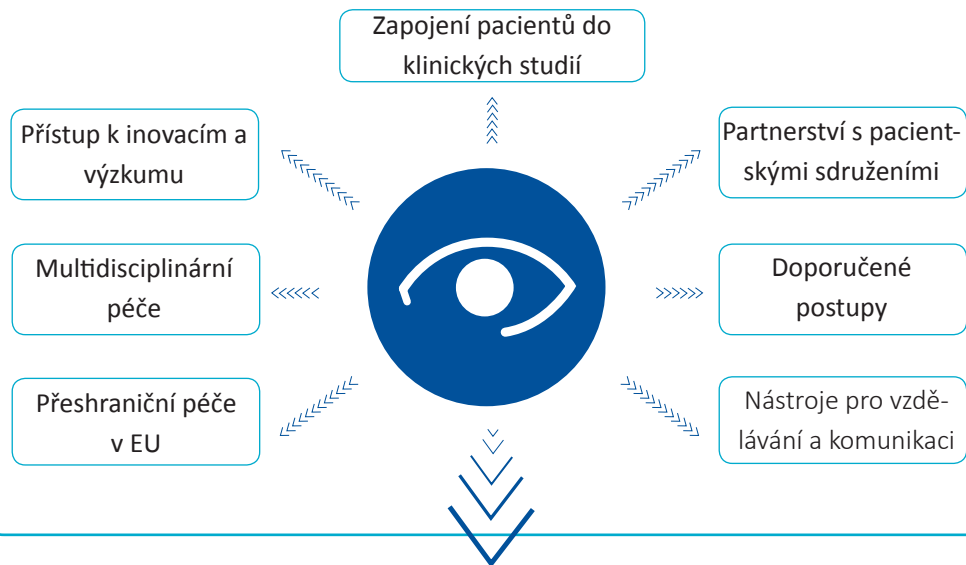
Zapojení pacientů do klinických studií

Přístup k inovacím a výzkumu

Partnerství s pacientskými sdruženími

Multidisciplinární péče

Doporučené postupy

Přeshraniční péče v EU

Nástroje pro vzdělávání a komunikaci